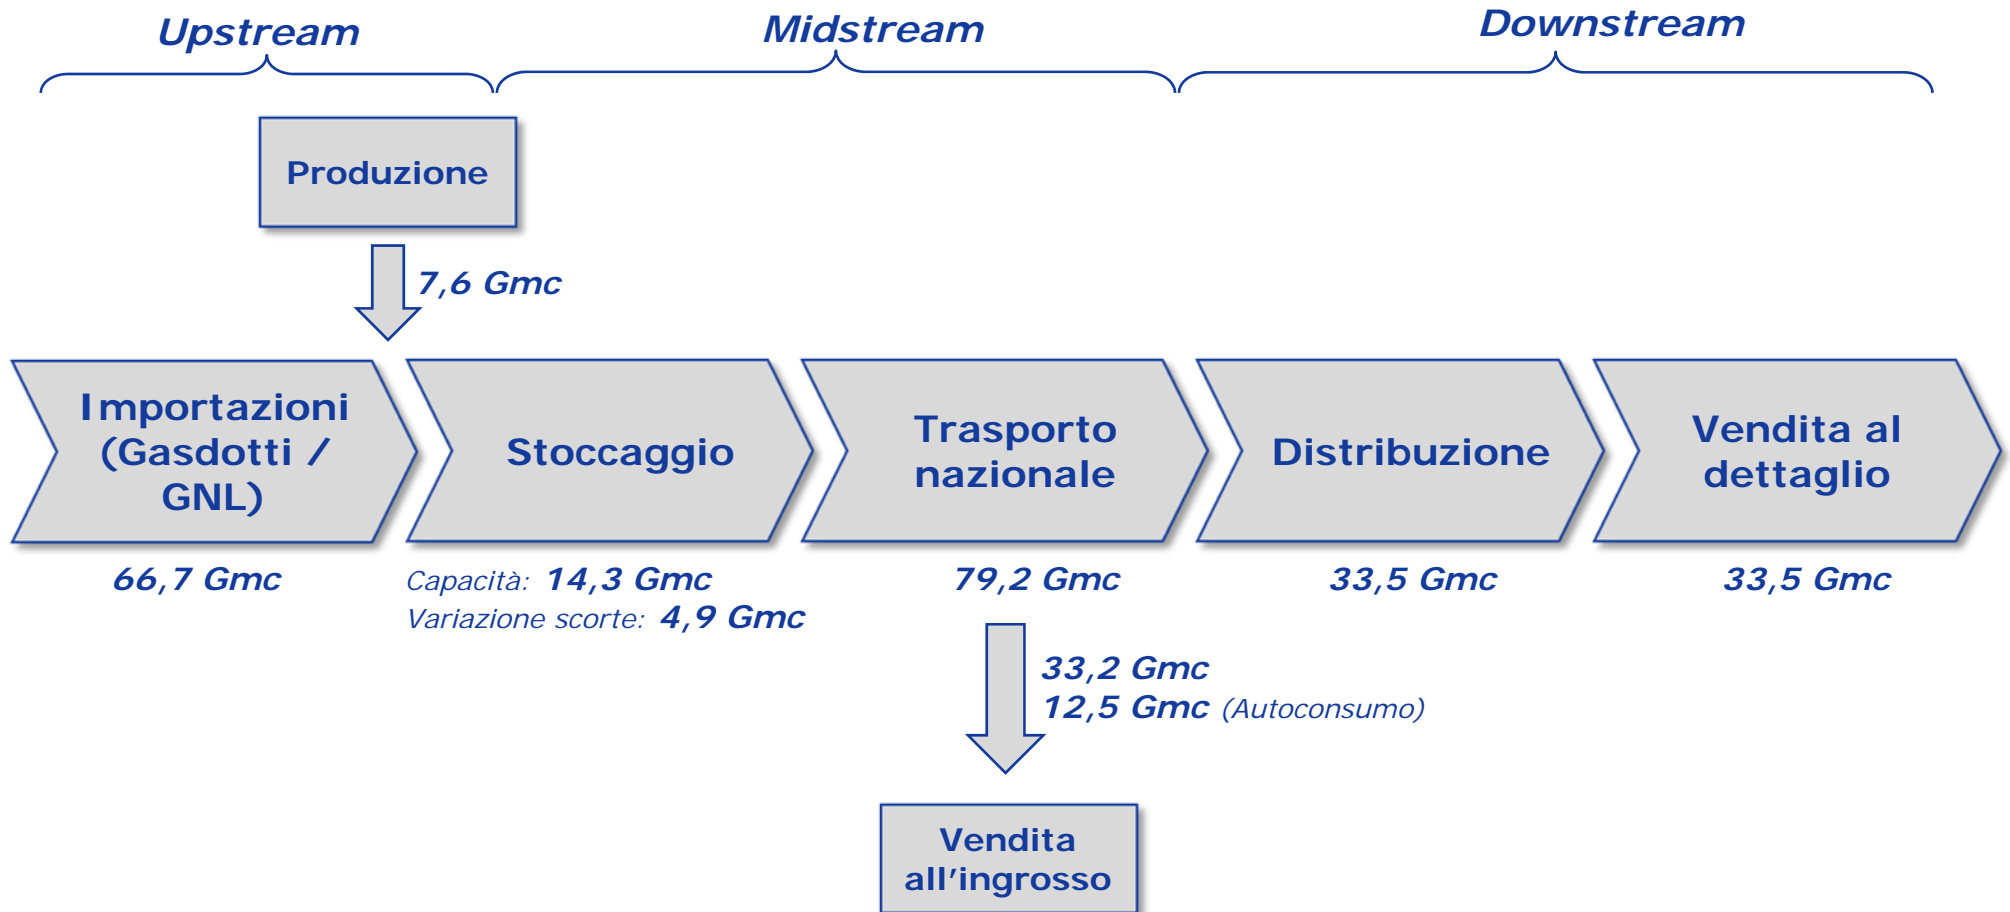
Upstream

Midstream

Downstream

Produzione

7,6 Gmc

Importazioni (Gasdotti / GNL)

Stoccaggio

Trasporto nazionale

Distribuzione

Vendita al dettaglio

66,7 Gmc

Capacità: 14,3 Gmc
Variazione scorte: 4,9 Gmc

79,2 Gmc

33,5 Gmc

33,5 Gmc

33,2 Gmc
12,5 Gmc (Autoconsumo)

Vendita all'ingrosso